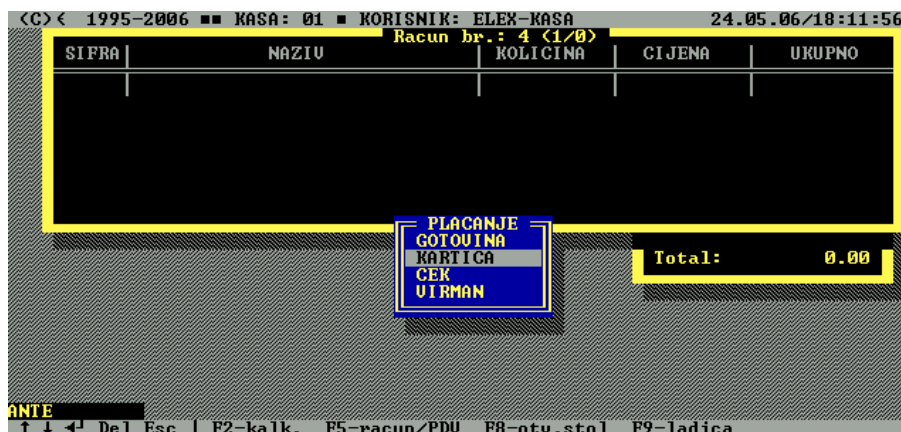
(C)( 1995-2006 ■■ KASA: 01 ■ KORISNIK: ELEX-KASA 24.05.06/18:11:56

Racun br.: 4 (1/0)

| SIFRA | NAZIV | KOLICINA | CIJENA | UKUPNO |
|---|---|---|---|---|

PLACANJE
GOTOVINA
KARTICA
CEK
VIRMAN

Total: 0.00

ANTE
↑ ↓ ↵ Del Esc | F2-kalk. F5-racun/PDV F8-otv.stol F9-ladica